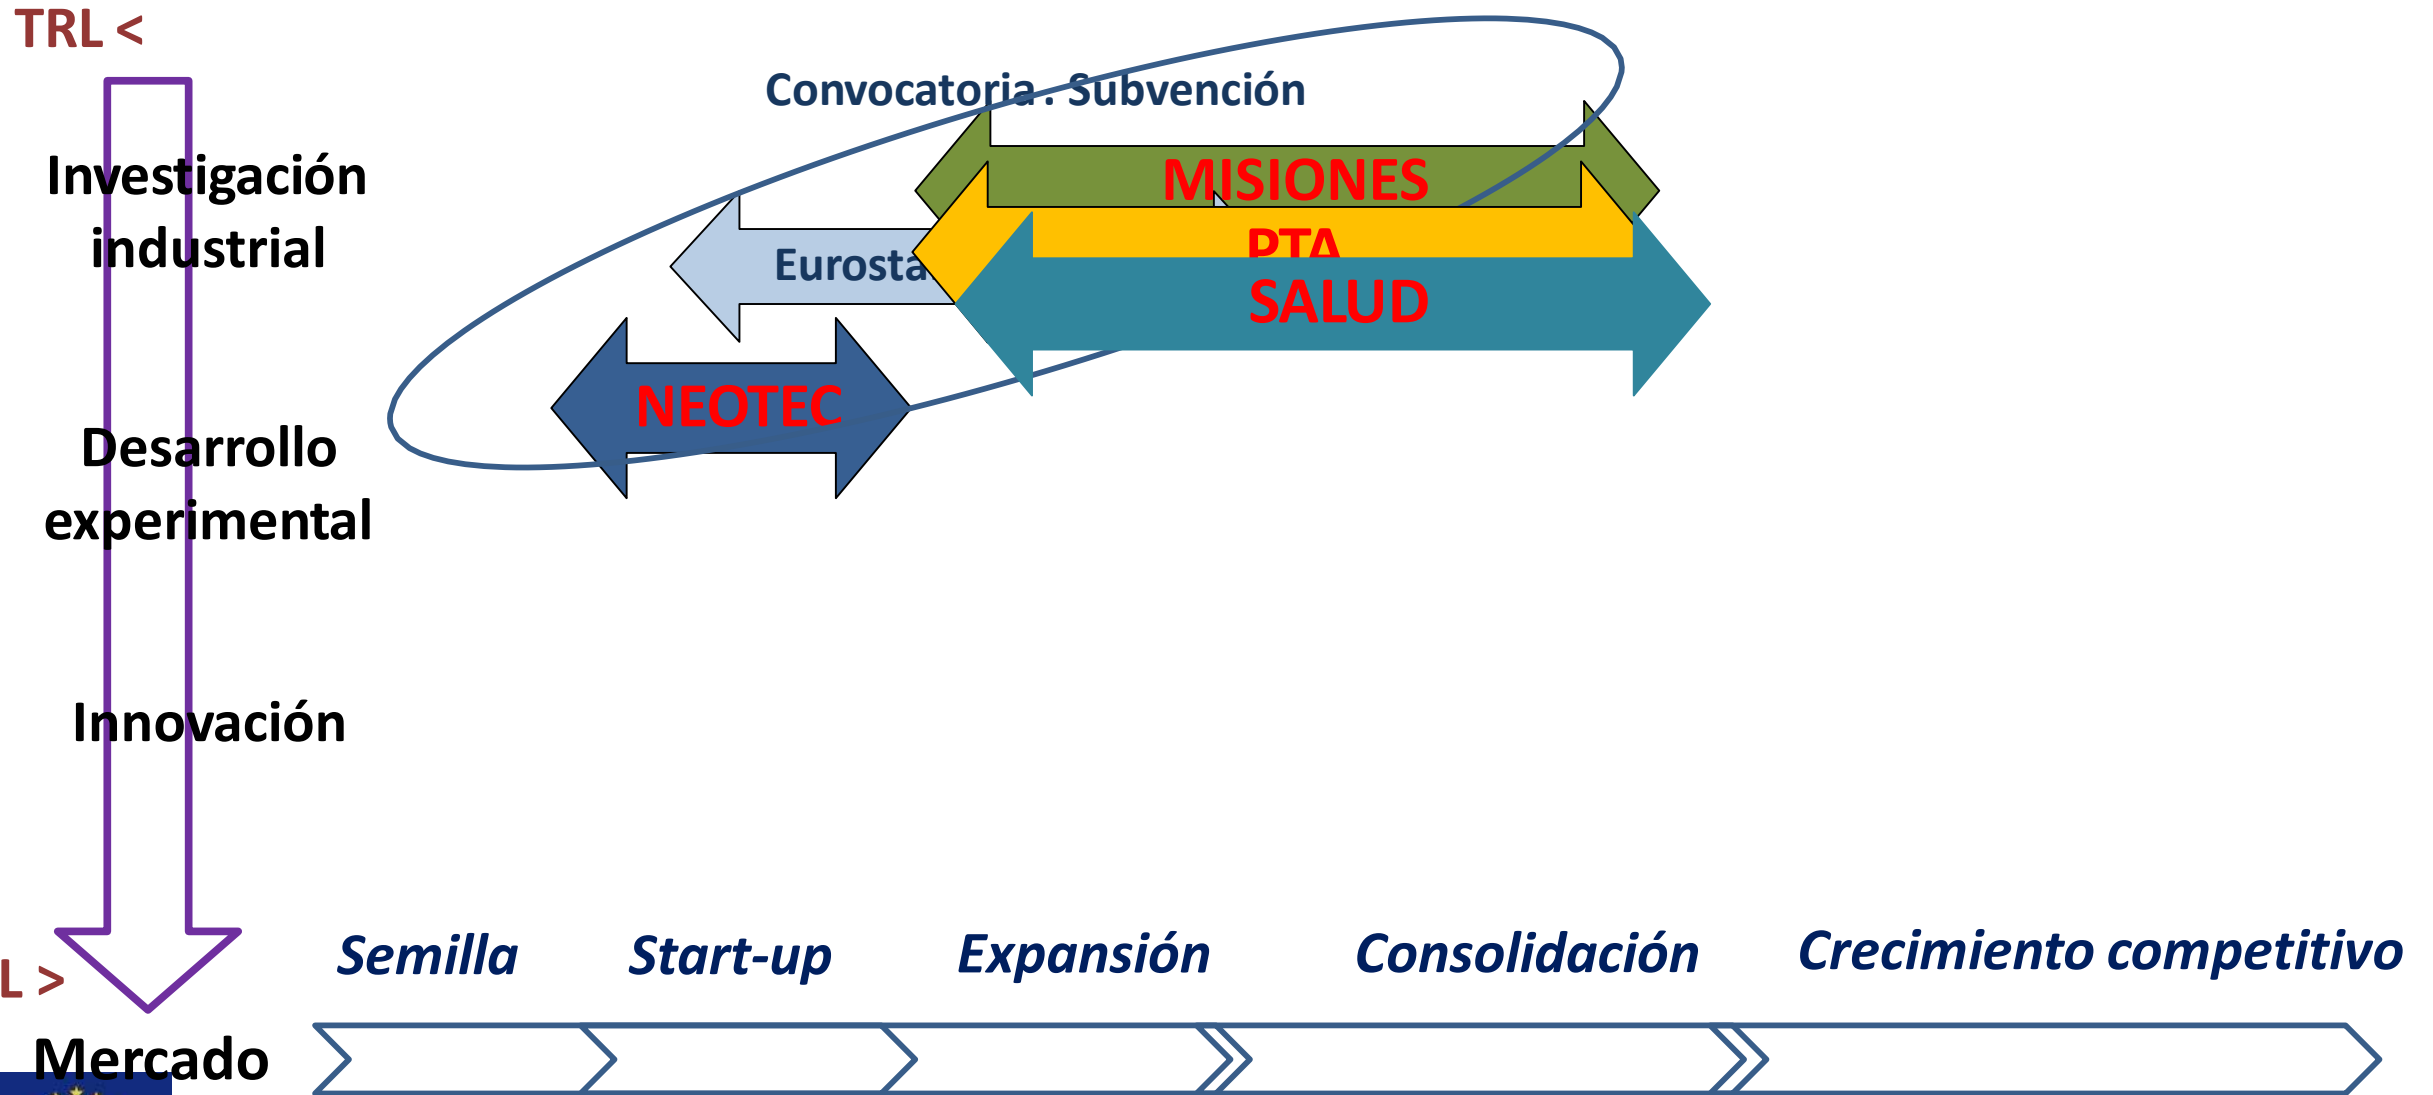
TRL <

Convocatoria : Subvención

Investigación industrial

MISIONES

PTA

Eurosta

SALUD

NEOTEC

Desarrollo experimental

Innovación

L >

Semilla

Start-up

Expansión

Consolidación

Crecimiento competitivo

Mercado